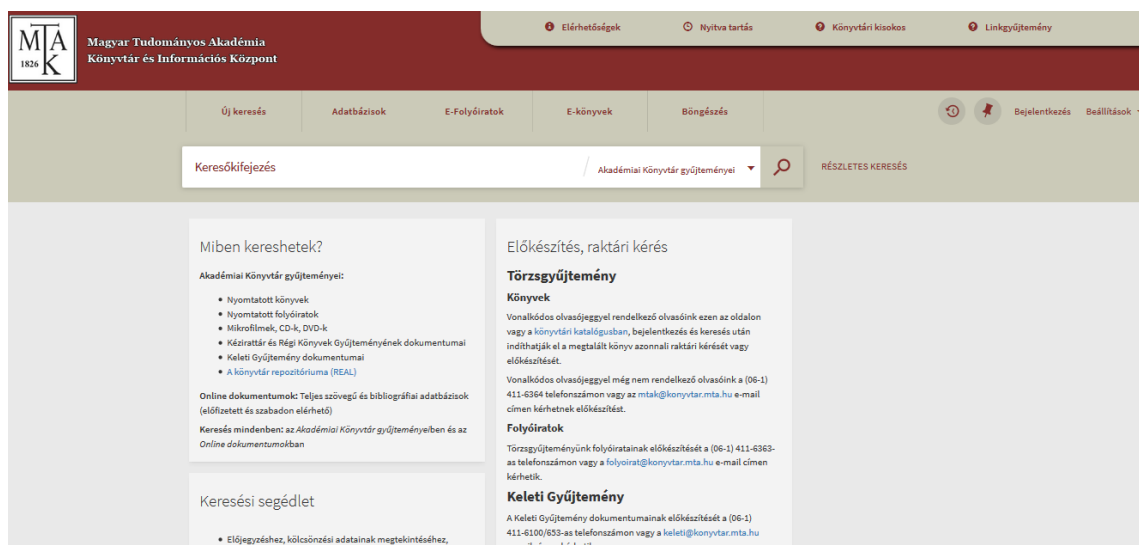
MTAK 1826

Magyar Tudományos Akadémia
Könyvtár és Információs Központ

Elérhetőségek Nyitva tartás Könyvtári kisokos Linkgyűjtemény

Új keresés Adatbázisok E-Folyóiratok E-könyvek Böngészés Bejelentkezés Beállítások

Keresőkifejezés Akadémiai Könyvtár gyűjteményei RÉSZLETES KERESÉS

Miben kereshetek?

Akadémiai Könyvtár gyűjteményei:

- Nyomtatott könyvek
- Nyomtatott folyóiratok
- Mikrofilmek, CD-k, DVD-k
- Kézirattár és Régi Könyvek Gyűjteményének dokumentumai
- Keleti Gyűjtemény dokumentumai
- A könyvtár repozitóriuma (REAL)

Online dokumentumok: Teljes szövegű és bibliográfiai adatbázisok (előfizetett és szabadon elérhető)

Keresés mindenben: az Akadémiai Könyvtár gyűjteményeiben és az Online dokumentumokban

Keresési segédlet

- Előjegyzéshez, kölcsönzési adatainak megtekintéséhez,

Előkészítés, raktári kérés

Törzsgyűjtemény

Könyvek

Vonalkódos olvasójeggyel rendelkező olvasóink ezen az oldalon vagy a könyvtári katalógusban, bejelentkezés és keresés után indíthatják el a megtalált könyv azonnali raktári kérését vagy előkészítését.

Vonalkódos olvasójeggyel még nem rendelkező olvasóink a (06-1) 411-6364 telefonszámon vagy az mtak@konyvtar.mta.hu e-mail címen kérhetnek előkészítést.

Folyóiratok

Törzsgyűjteményünk folyóiratainak előkészítését a (06-1) 411-6363-as telefonszámon vagy a folyoirat@konyvtar.mta.hu e-mail címen kérhetik.

Keleti Gyűjtemény

A Keleti Gyűjtemény dokumentumainak előkészítését a (06-1) 411-6100/653-as telefonszámon vagy a keleti@konyvtar.mta.hu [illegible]